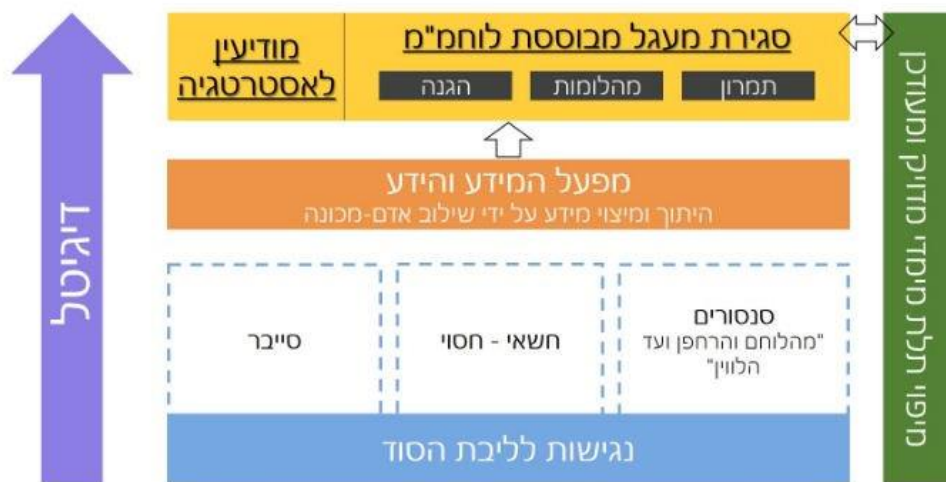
דיגיטל

סגירת מעגל מבוססת לוחמ"מ

תמרון

מהלומות

הגנה

מודיעין לאסטרטגיה

מפעל המידע והידע

היתוך ומיצוי מידע על ידי שילוב אדם-מכונה

סנסורים "מהלוחם והרחפן ועד הלוויין"

חשאי - חסוי

סייבר

נגישות לליבת הסוד

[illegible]